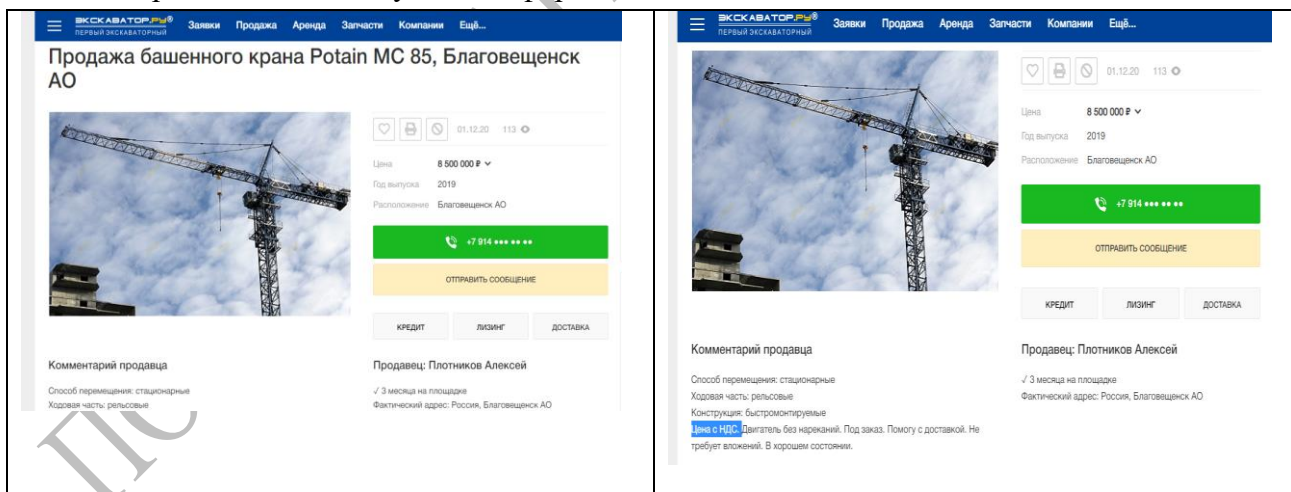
ЭКСКАВАТОР.РУ®
ПЕРВЫЙ ЭКСКАВАТОРНЫЙ
Заявки Продажа Аренда Запчасти Компании Ещё...

Продажа башенного крана Potain MC 85, Благовещенск АО

01.12.20 113

Цена 8 500 000 ₽
Год выпуска 2019
Расположение Благовещенск АО

+7 914 ••• •• ••

ОТПРАВИТЬ СООБЩЕНИЕ

КРЕДИТ ЛИЗИНГ ДОСТАВКА

Комментарий продавца

Способ перемещения: стационарные
Ходовая часть: рельсовые

Продавец: Плотников Алексей

✓ 3 месяца на площадке
Фактический адрес: Россия, Благовещенск АО

ЭКСКАВАТОР.РУ®
ПЕРВЫЙ ЭКСКАВАТОРНЫЙ
Заявки Продажа Аренда Запчасти Компании Ещё...

01.12.20 113

Цена 8 500 000 ₽
Год выпуска 2019
Расположение Благовещенск АО

+7 914 ••• •• ••

ОТПРАВИТЬ СООБЩЕНИЕ

КРЕДИТ ЛИЗИНГ ДОСТАВКА

Комментарий продавца

Способ перемещения: стационарные
Ходовая часть: рельсовые
Конструкция: быстромонтируемые
Цена с НДС. Двигатель без нареканий. Под заказ. Помогу с доставкой. Не требует вложений. В хорошем состоянии.

Продавец: Плотников Алексей

✓ 3 месяца на площадке
Фактический адрес: Россия, Благовещенск АО